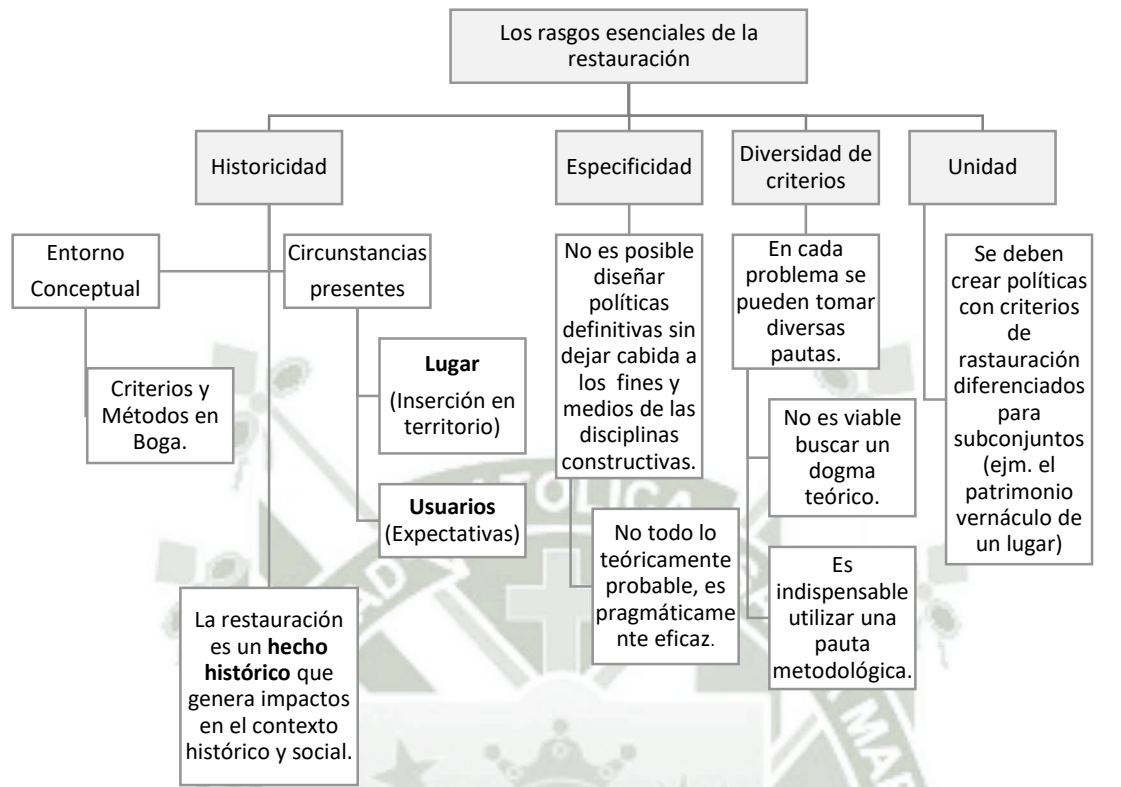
Los rasgos esenciales de la restauración

Historicidad

Entorno Conceptual

Circunstancias presentes

Criterios y Métodos en Boga.

**Lugar** (Inserción en territorio)

**Usuarios** (Expectativas)

La restauración es un **hecho histórico** que genera impactos en el contexto histórico y social.

Especificidad

No es posible diseñar políticas definitivas sin dejar cabida a los fines y medios de las disciplinas constructivas.

No todo lo teóricamente probable, es pragmáticamente eficaz.

Diversidad de criterios

En cada problema se pueden tomar diversas pautas.

No es viable buscar un dogma teórico.

Es indispensable utilizar una pauta metodológica.

Unidad

Se deben crear políticas con criterios de rastauración diferenciados para subconjuntos (ejm. el patrimonio vernáculo de un lugar)